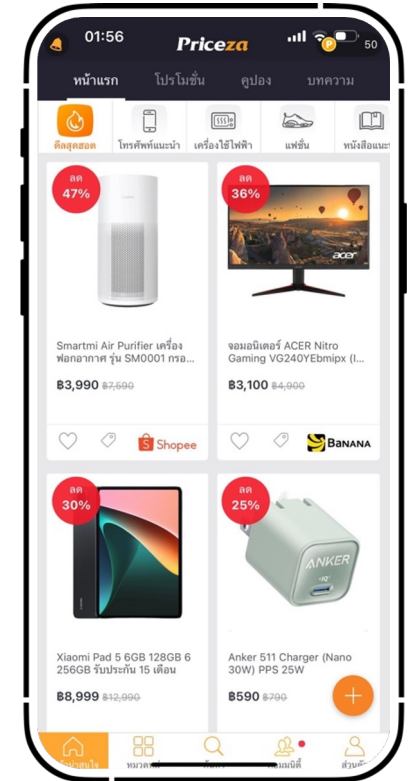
01:56
Priceza
50

หน้าแรก
โปรโมชั่น
คูปอง
บทความ

ดีลสุดฮอต
โทรศัพท์แนะนำ
เครื่องใช้ไฟฟ้า
แฟชั่น
หนังสือแนะ

ลด 47%
Smartmi Air Purifier เครื่องฟอกอากาศ รุ่น SM0001 กรอ...
฿3,990 ฿7,590
Shopee

ลด 36%
acer
จอมอนิเตอร์ ACER Nitro Gaming VG240YEbmipx (I...
฿3,100 ฿4,900
BANANA

ลด 30%
Xiaomi Pad 5 6GB 128GB 6 256GB รับประกัน 15 เดือน
฿8,999 ฿12,990

ลด 25%
ANKER
Anker 511 Charger (Nano 30W) PPS 25W
฿590 ฿790

หน้าแรก
หมวดหมู่
ค้นหา
คอมมูนิตี้
ส่วนตัว